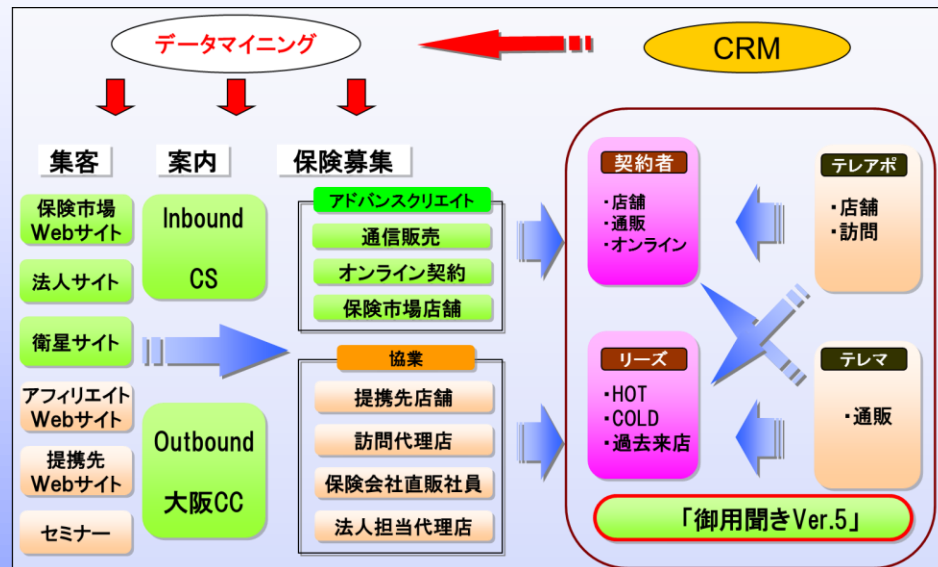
データマイニング

CRM

集客

案内

保険募集

保険市場 Webサイト

法人サイト

衛星サイト

アフィリエイト Webサイト

提携先 Webサイト

セミナー

Inbound

CS

Outbound

大阪CC

アドバンスクリエイト

通信販売

オンライン契約

保険市場店舗

協業

提携先店舗

訪問代理店

保険会社直販社員

法人担当代理店

契約者

・店舗
・通販
・オンライン

リーズ

・HOT
・COLD
・過去来店

テレアポ

・店舗
・訪問

テレマ

・通販

「御用聞きVer.5」